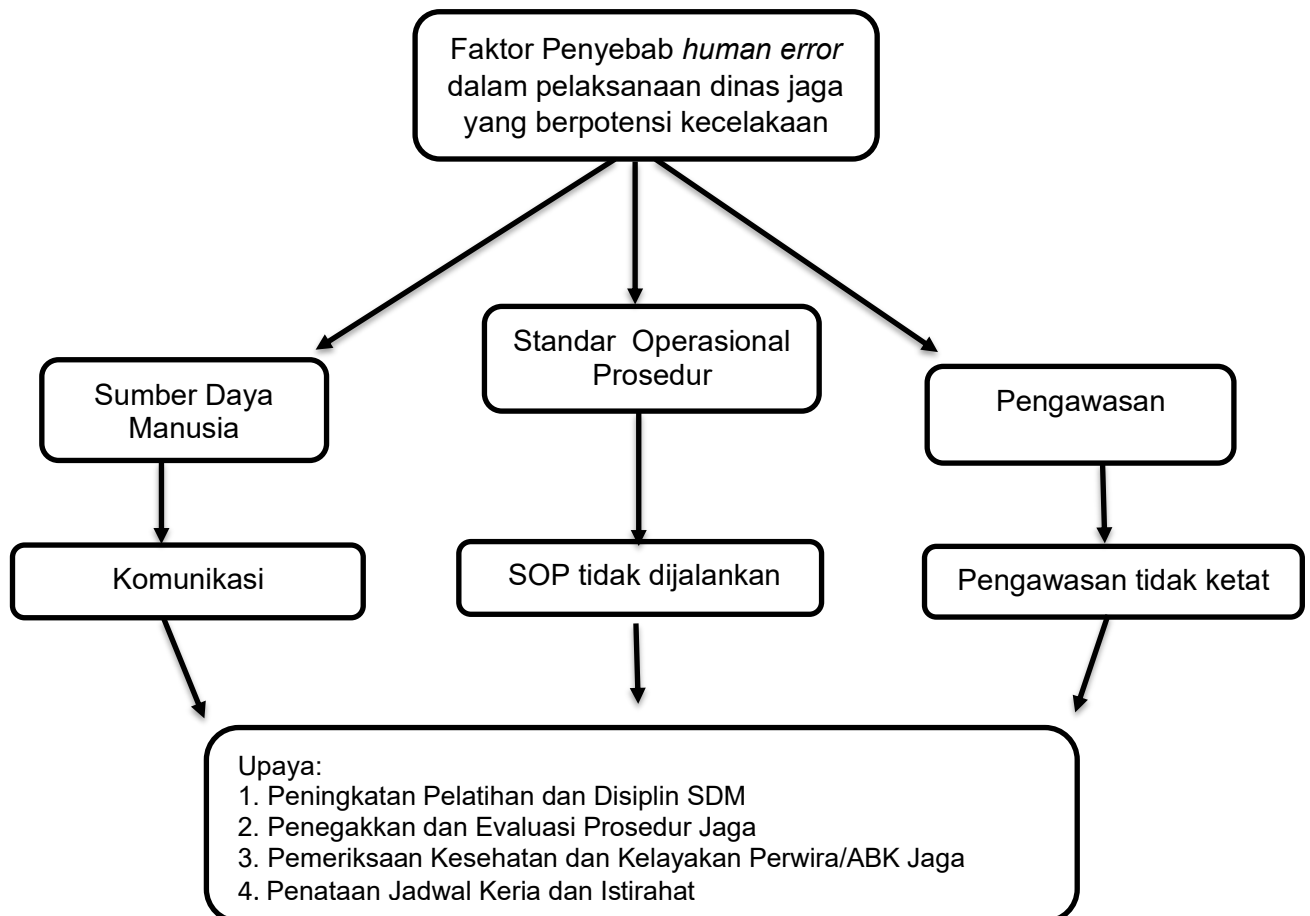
Faktor Penyebab *human error* dalam pelaksanaan dinas jaga yang berpotensi kecelakaan

Sumber Daya Manusia

Standar Operasional Prosedur

Pengawasan

Komunikasi

SOP tidak dijalankan

Pengawasan tidak ketat

Upaya:
1. Peningkatan Pelatihan dan Disiplin SDM
2. Penegakkan dan Evaluasi Prosedur Jaga
3. Pemeriksaan Kesehatan dan Kelayakan Perwira/ABK Jaga
4. Penataan Jadwal Keria dan Istirahat